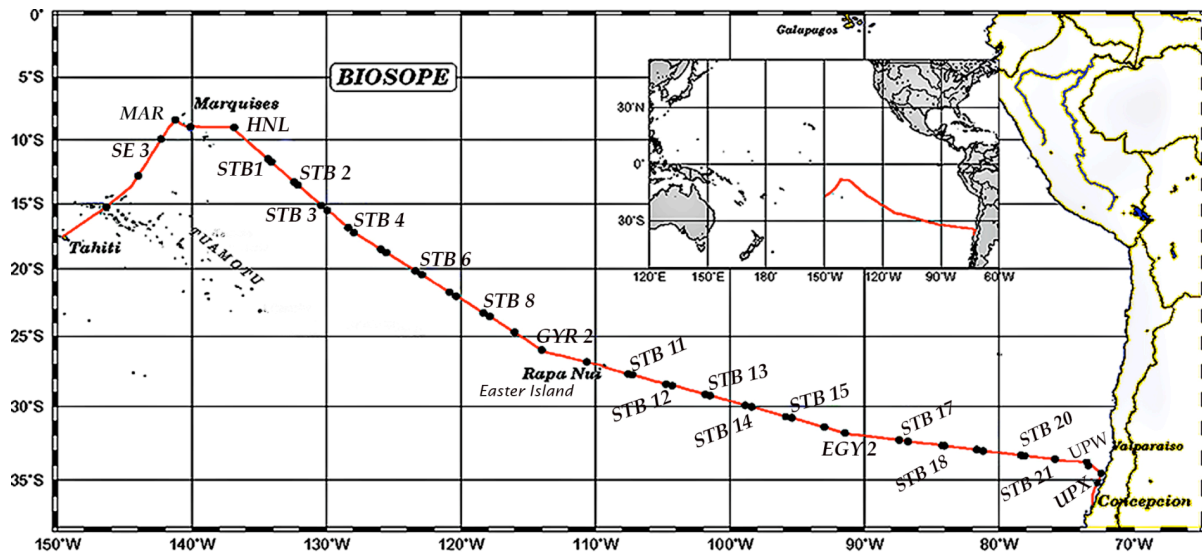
BIOSOPE

Galapagos

0°
5°S
10°S
15°S
20°S
25°S
30°S
35°S

MAR
Marquises
HNL
SE 3
STB1
STB 2
STB 3
STB 4
Tahiti
TUAMOTU
STB 6
STB 8
GYR 2
Rapa Nui
Easter Island
STB 11
STB 12
STB 13
STB 14
STB 15
EGY 2
STB 17
STB 18
STB 20
STB 21
UPW
UPX
Valparaiso
Concepcion

30°N
0°
30°S
120°E
150°E
180°
150°W
120°W
90°W
60°W

150°W
140°W
130°W
120°W
110°W
100°W
90°W
80°W
70°W